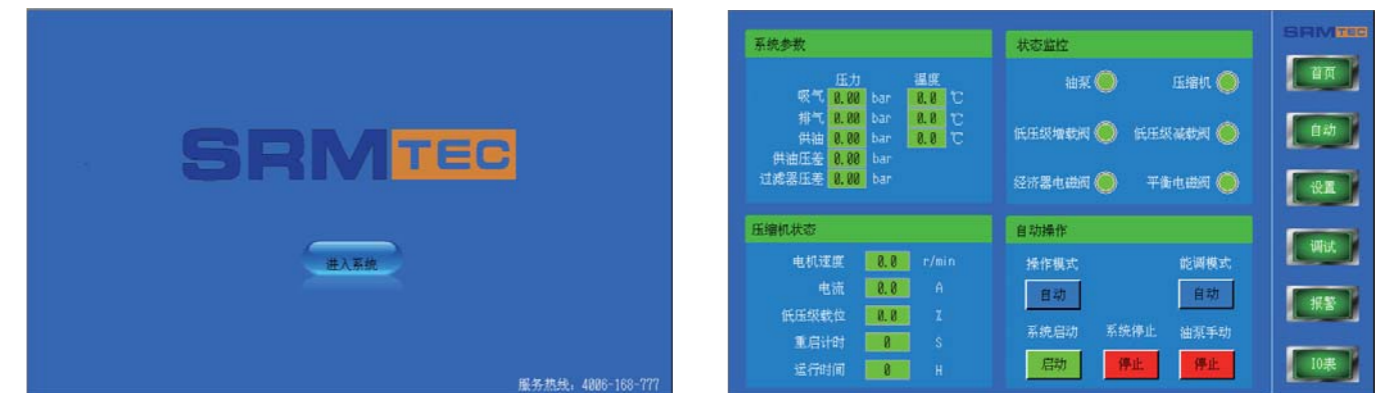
SRMTEC

进入系统

服务热线：4006-168-777

系统参数

压力 温度

吸气 0.00 bar 0.0 ℃

排气 0.00 bar 0.0 ℃

供油 0.00 bar 0.0 ℃

供油压差 0.00 bar

过滤器压差 0.00 bar

状态监控

油泵 压缩机

低压级增载阀 低压级减载阀

经济器电磁阀 平衡电磁阀

压缩机状态

电机速度 0.0 r/min

电流 0.0 A

低压级载位 0.0 %

重启计时 0 S

运行时间 0 H

自动操作

操作模式 能调模式

自动 自动

系统启动 系统停止 油泵手动

启动 停止 停止

SRMTEC

首页

自动

设置

调试

报警

IO表